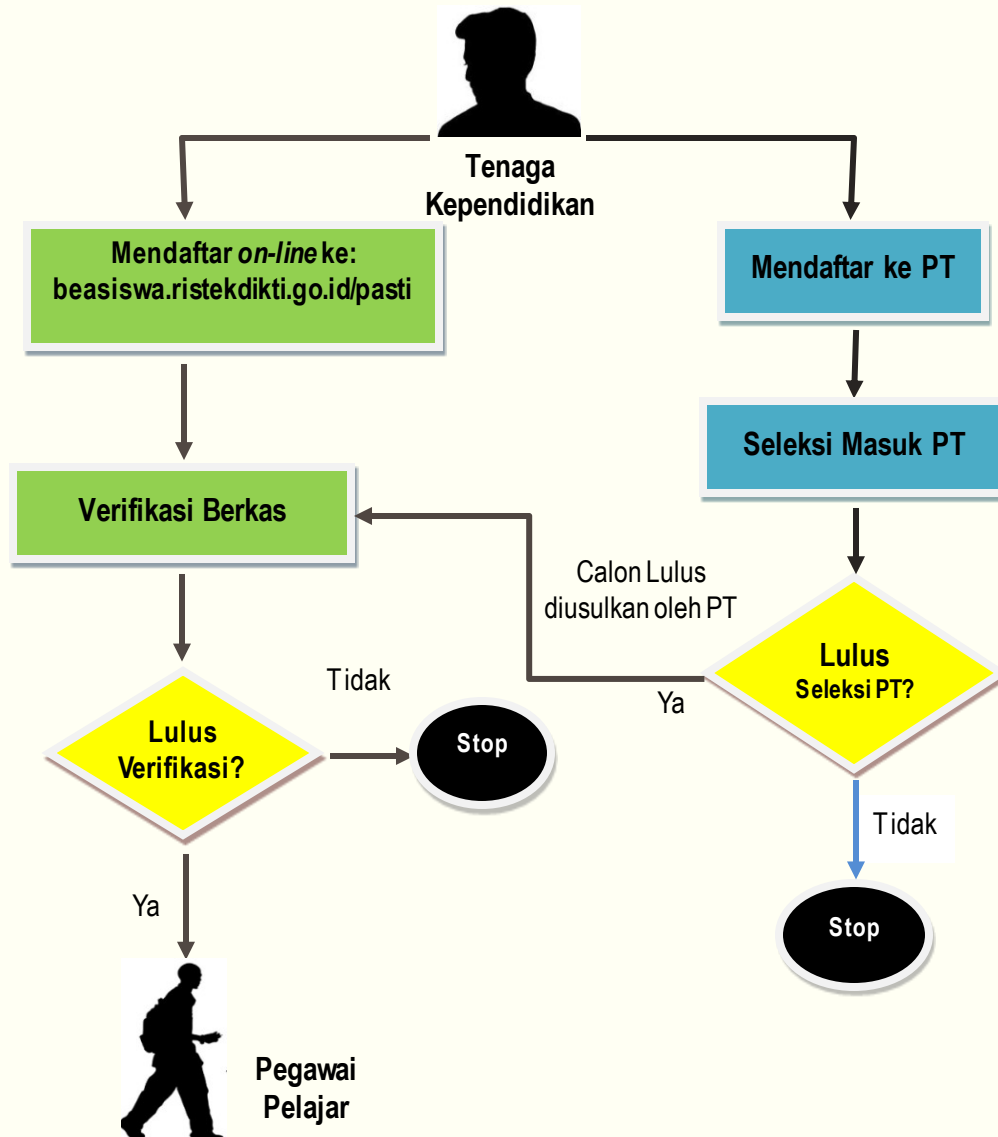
Tenaga Kependidikan

Mendaftar *on-line* ke:
beasiswa.ristekdikti.go.id/pasti

Mendaftar ke PT

Seleksi Masuk PT

Verifikasi Berkas

Calon Lulus diusulkan oleh PT

Lulus Seleksi PT?

Ya

Tidak

Lulus Verifikasi?

Stop

Tidak

Stop

Ya

Pegawai Pelajar